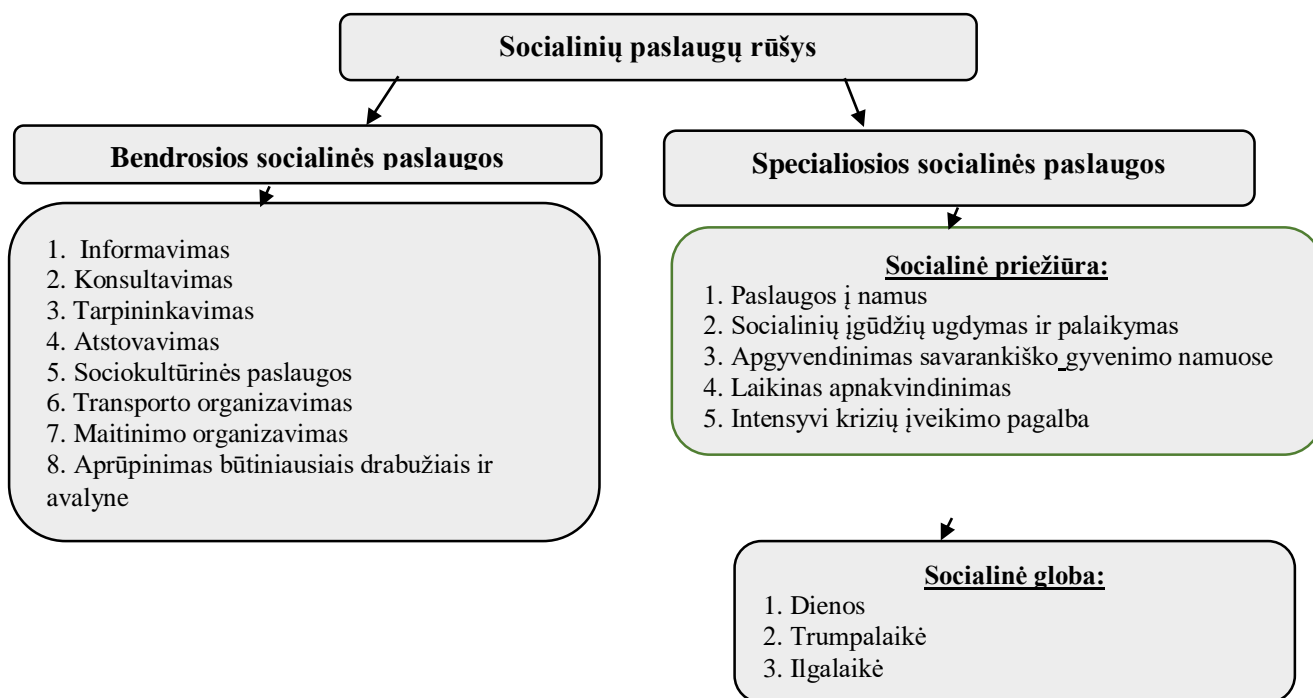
Socialinių paslaugų rūšys

Bendrosios socialinės paslaugos

1. Informavimas
2. Konsultavimas
3. Tarpininkavimas
4. Atstovavimas
5. Sociokultūrinės paslaugos
6. Transporto organizavimas
7. Maitinimo organizavimas
8. Aprūpinimas būtiniausiais drabužiais ir avalyne

Specialiosios socialinės paslaugos

Socialinė priežiūra:
1. Paslaugos į namus
2. Socialinių įgūdžių ugdymas ir palaikymas
3. Apgyvendinimas savarankiško gyvenimo namuose
4. Laikinas apnakvindinimas
5. Intensyvi krizių įveikimo pagalba

Socialinė globa:
1. Dienos
2. Trumpalaikė
3. Ilgalaikė